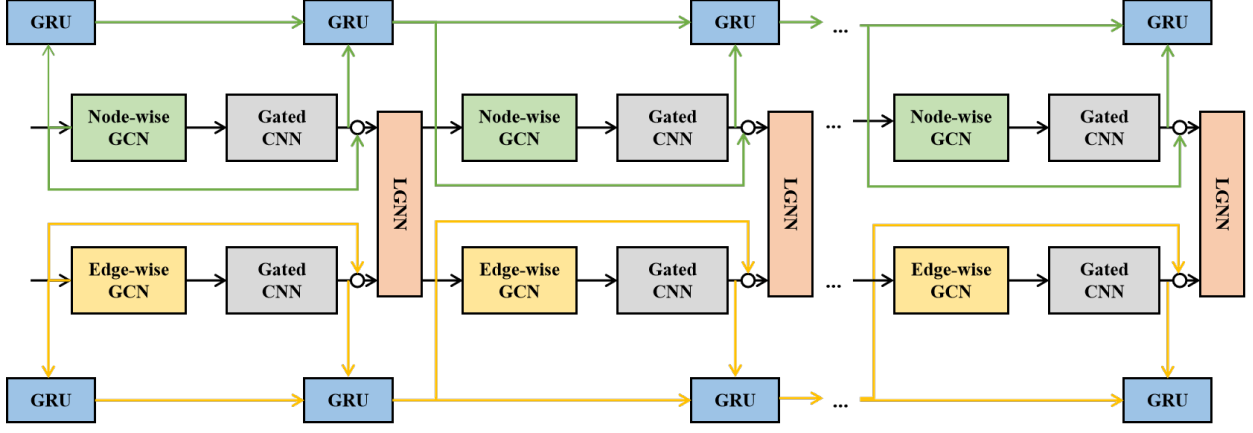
GRU

GRU

GRU

...

GRU

Node-wise GCN

Gated CNN

LGNN

Node-wise GCN

Gated CNN

LGNN

...

Node-wise GCN

Gated CNN

LGNN

Edge-wise GCN

Gated CNN

Edge-wise GCN

Gated CNN

...

Edge-wise GCN

Gated CNN

GRU

GRU

GRU

...

GRU